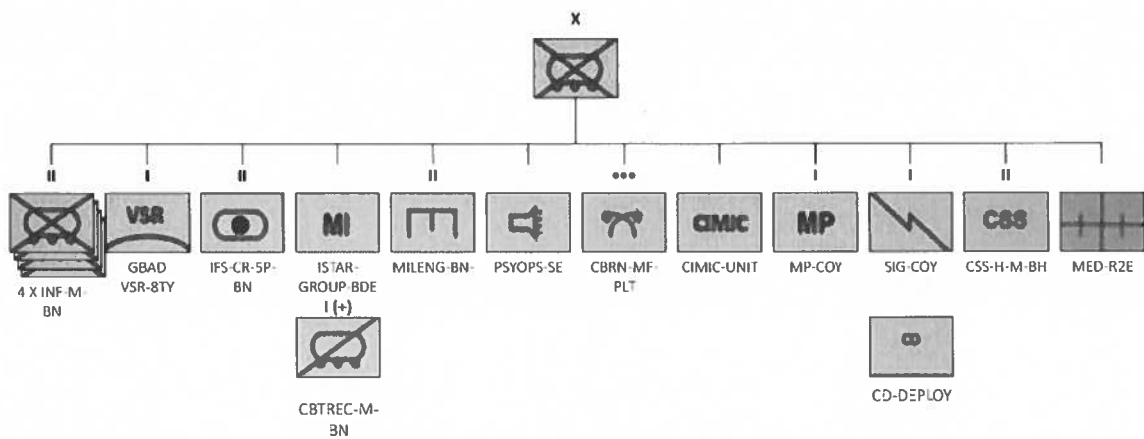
X

II
4 X INF-M-BN

I
VSR
GBAD VSR-BTY

II
IFS-CR-SP-BN

MI
ISTAR-GROUP-BDE

I (+)
CBTREC-M-BN

II
MILENG-BN-

PSYOPS-SE

•••
CBRN-MF-PLT

CIMIC
CIMIC-UNIT

I
MP
MP-COY

I
SIG-COY

CD-DEPLOY

II
CSS
CSS-H-M-BH

MED-R2E